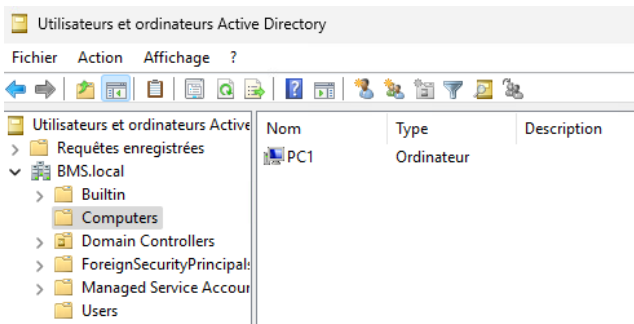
Utilisateurs et ordinateurs Active Directory

Fichier Action Affichage ?

Utilisateurs et ordinateurs Active
Requêtes enregistrées
BMS.local
Builtin
Computers
Domain Controllers
ForeignSecurityPrincipal
Managed Service Accour
Users

| Nom | Type | Description |
|---|---|---|
| PC1 | Ordinateur | |